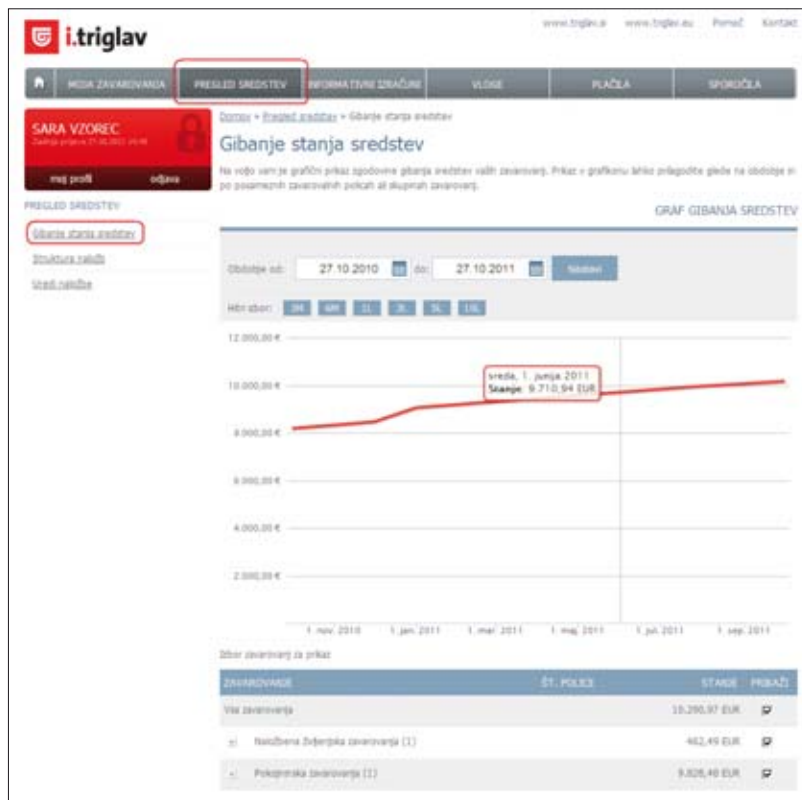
i.triglav

www.triglav.si www.triglav.eu Pomoč Kontakt

MOJA ZAVAROVANJA | PREGLED SREDSTEV | INFORMATIVNI IZRAČUNI | VLOGE | PLAČILA | SPOROČILA

SARA VZOREC
Zadnja prijava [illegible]

moj profil odjava

PREGLED SREDSTEV

Gibanje stanja sredstev

Struktura naložb

Uredi naložbe

Domov » Pregled sredstev » Gibanje stanja sredstev

Gibanje stanja sredstev

Na voljo vam je grafični prikaz zgodovine gibanja sredstev vaših zavarovanj. Prikaz v grafikonu lahko prilagodite glede na obdobje in po posameznih zavarovalnih policah ali skupinah zavarovanj.

GRAF GIBANJA SREDSTEV

Obdobje od: 27.10.2010 do: 27.10.2011 Osveži

Hitri izbor: 3M 6M 1L 3L 5L 10L

12.000,00 €
10.000,00 €
8.000,00 €
6.000,00 €
4.000,00 €
2.000,00 €

sreda, 1. junija 2011
Stanje: 9.710,94 EUR

1. nov. 2010 1. jan. 2011 1. mar. 2011 1. maj 2011 1. jul. 2011 1. sep. 2011

Izbor zavarovanj za prikaz

| ZAVAROVANJE | ŠT. POLICE | STANJE | PRIKAŽI |
|---|---|---|---|
| Vsa zavarovanja | | 10.290,97 EUR | |
| + Naložbena življenjska zavarovanja (1) | | 462,49 EUR | |
| + Pokojninska zavarovanja (1) | | 9.828,48 EUR | |